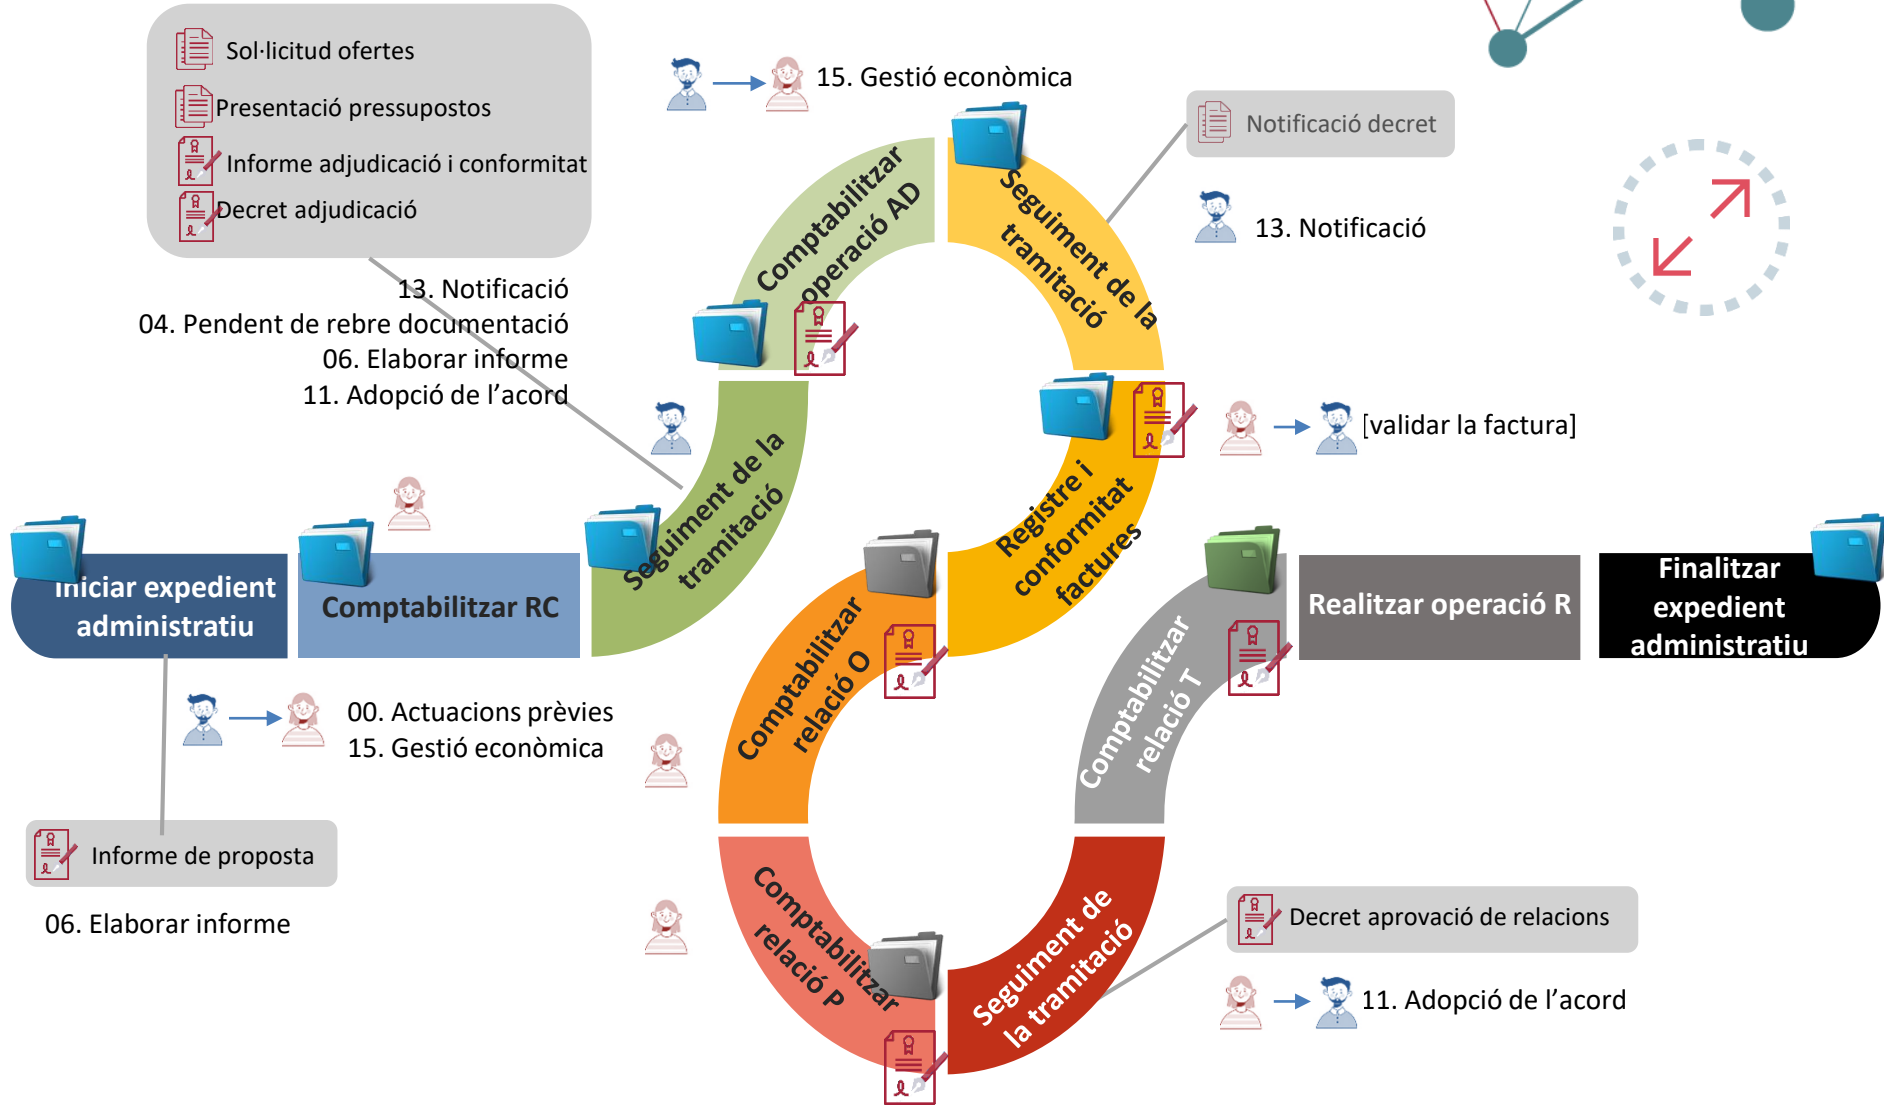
Sol·licitud ofertes

Presentació pressupostos

Informe adjudicació i conformitat

Decret adjudicació

15. Gestió econòmica

Notificació decret

13. Notificació

Comptabilitzar operació AD

Seguiment de la tramitació

13. Notificació
04. Pendent de rebre documentació
06. Elaborar informe
11. Adopció de l'acord

[validar la factura]

Seguiment de la tramitació

Registre i conformitat factures

Iniciar expedient administratiu

Comptabilitzar RC

Comptabilitzar relació O

Comptabilitzar relació T

Realitzar operació R

Finalitzar expedient administratiu

00. Actuacions prèvies
15. Gestió econòmica

Informe de proposta

06. Elaborar informe

Comptabilitzar relació P

Seguiment de la tramitació

Decret aprovació de relacions

11. Adopció de l'acord